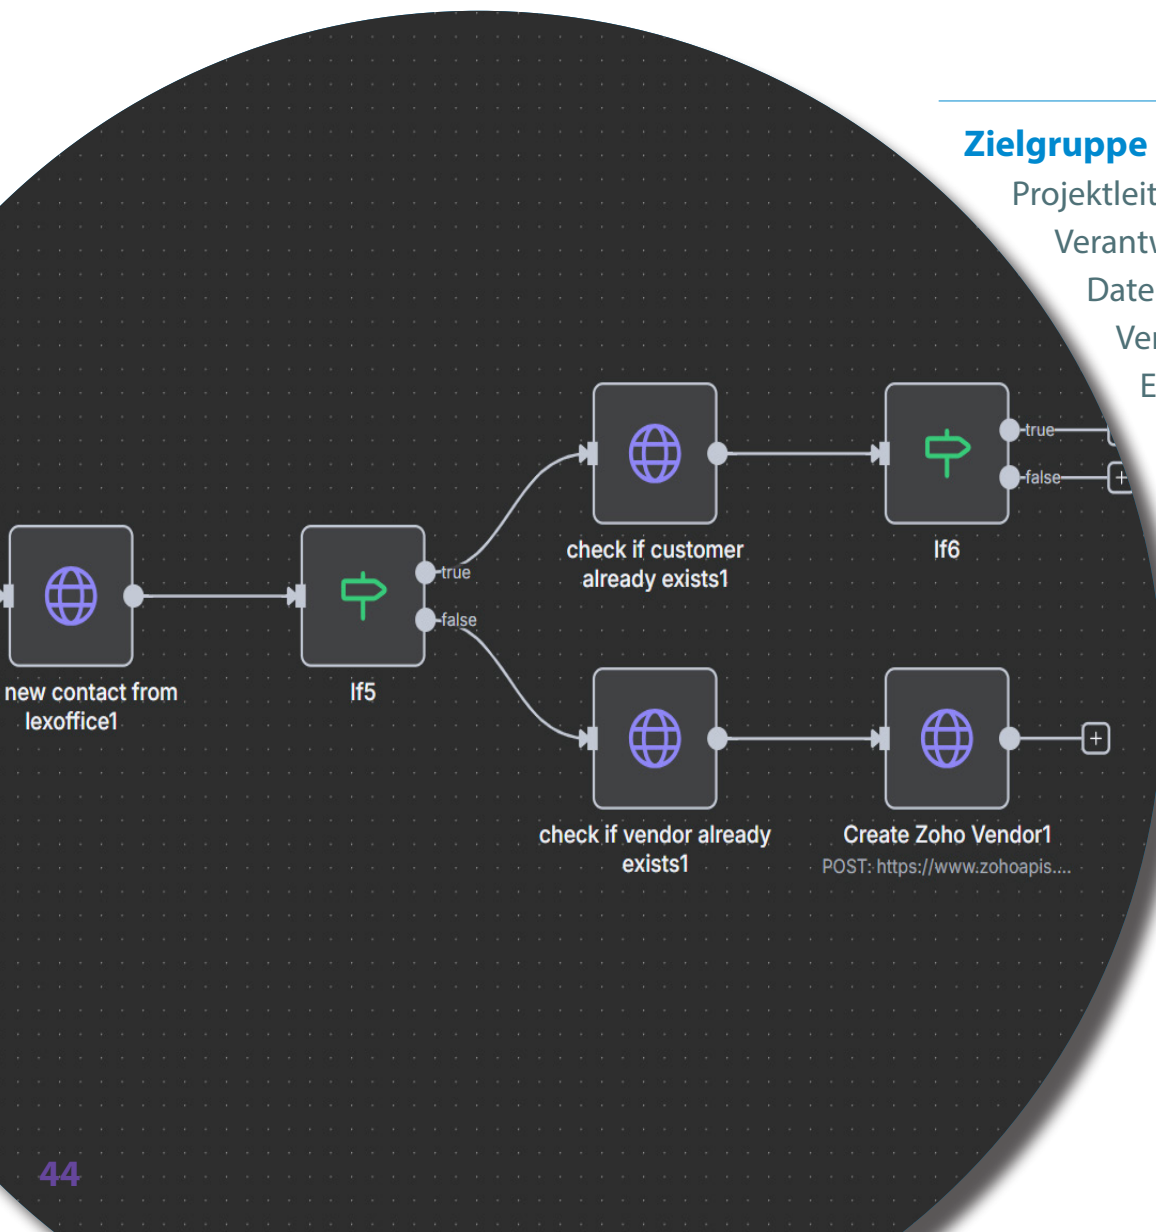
Zielgruppe
Projektleit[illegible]
Verantw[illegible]
Date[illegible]
Ve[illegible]
E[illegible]

new contact from lexoffice1

If5

true

false

check if customer already exists1

If6

true

false

check if vendor already exists1

Create Zoho Vendor1
POST: https://www.zohoapis....

44